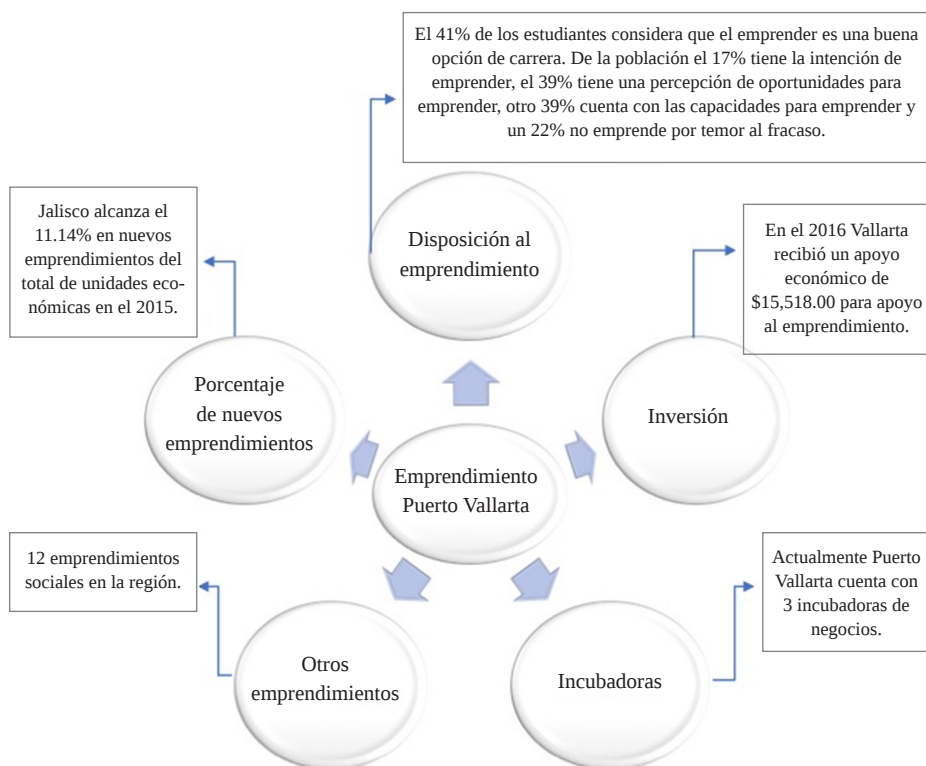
El 41% de los estudiantes considera que el emprender es una buena opción de carrera. De la población el 17% tiene la intención de emprender, el 39% tiene una percepción de oportunidades para emprender, otro 39% cuenta con las capacidades para emprender y un 22% no emprende por temor al fracaso.

Jalisco alcanza el 11.14% en nuevos emprendimientos del total de unidades económicas en el 2015.

Disposición al emprendimiento

En el 2016 Vallarta recibió un apoyo económico de $15,518.00 para apoyo al emprendimiento.

Porcentaje de nuevos emprendimientos

Inversión

Emprendimiento Puerto Vallarta

12 emprendimientos sociales en la región.

Actualmente Puerto Vallarta cuenta con 3 incubadoras de negocios.

Otros emprendimientos

Incubadoras